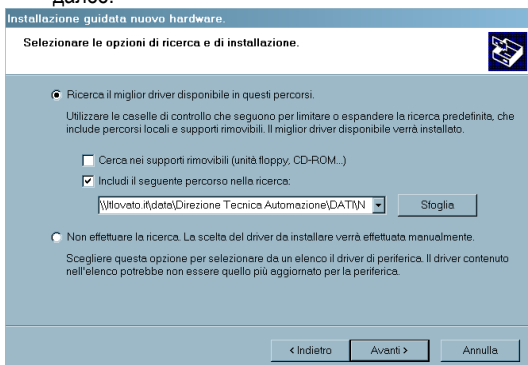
далее:

Installazione guidata nuovo hardware

Selezionare le opzioni di ricerca e di installazione.

Ricerca il miglior driver disponibile in questi percorsi.

Utilizzare le caselle di controllo che seguono per limitare o espandere la ricerca predefinita, che include percorsi locali e supporti rimovibili. Il miglior driver disponibile verrà installato.

Cerca nei supporti rimovibili (unità floppy, CD-ROM...)

Includi il seguente percorso nella ricerca:

\\ltlovato.it\data\Direzione Tecnica Automazione\DATI\N

Sfoglia

Non effettuare la ricerca. La scelta del driver da installare verrà effettuata manualmente.

Scegliere questa opzione per selezionare da un elenco il driver di periferica. Il driver contenuto nell'elenco potrebbe non essere quello più aggiornato per la periferica.

< Indietro

Avanti >

Annulla